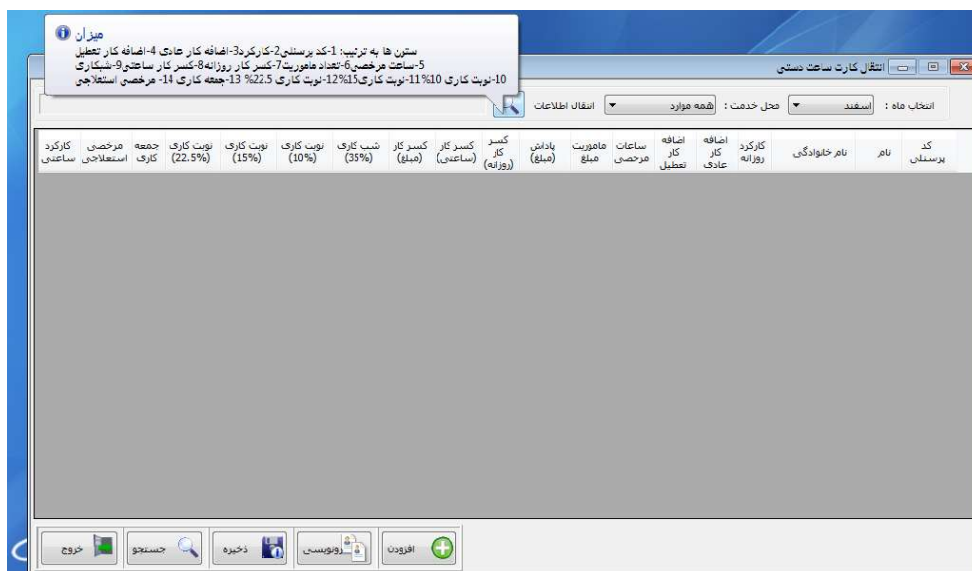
میزان
ستون ها به ترتیب: 1-کد پرسنلی2-کارکرد3-اضافه کار عادی 4-اضافه کار تعطیل
5-ساعت مرخصی6-تعداد ماموریت7-کسر کار روزانه8-کسر کار ساعتی9-شبکاری
10-نوبت کاری 10%11-نوبت کاری15%12-نوبت کاری 22.5% 13-جمعه کاری 14- مرخصی استعلاجی

انتقال کارت ساعت دستی

انتخاب ماه : اسفند
محل خدمت : همه موارد
انتقال اطلاعات

| کد پرسنلی | نام | نام خانوادگی | کارکرد روزانه | اضافه کار عادی | اضافه کار تعطیل | ساعات مرخصی | ماموریت مبلغ | پاداش (مبلغ) | کسر کار (روزانه) | کسر کار (ساعتی) | کسر کار (مبلغ) | شب کاری (35%) | نوبت کاری (10%) | نوبت کاری (15%) | نوبت کاری (22.5%) | جمعه کاری | مرخصی استعلاجی | کارکرد ساعتی |
|---|---|---|---|---|---|---|---|---|---|---|---|---|---|---|---|---|---|---|

افزودن
رونویسی
ذخیره
جستجو
خروج